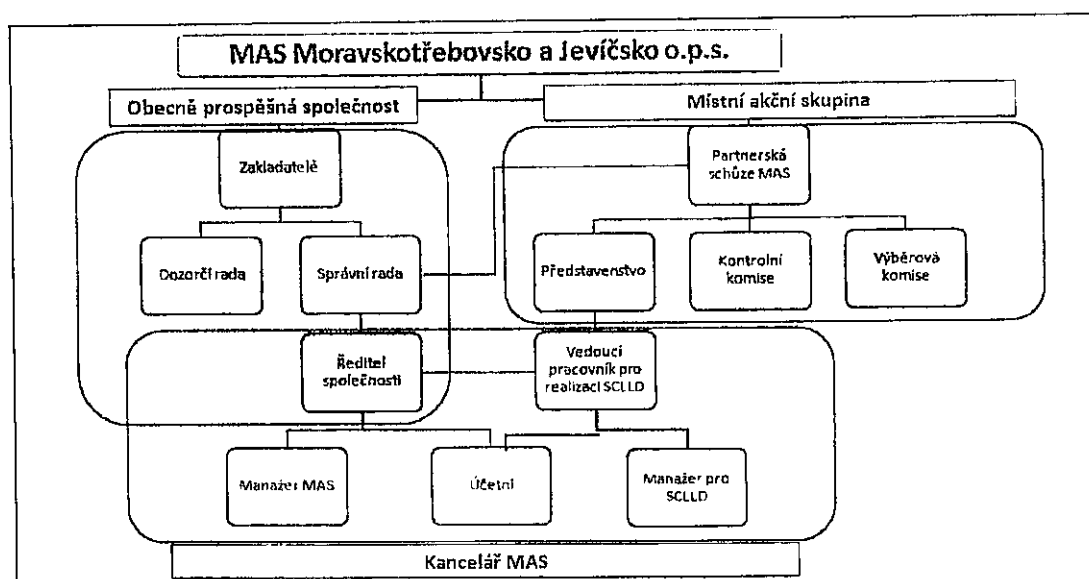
MAS Moravskotřebovsko a Jevíčsko o.p.s.

Obecně prospěšná společnost

Místní akční skupina

Zakladatelé

Dozorčí rada

Správní rada

Partnerská schůze MAS

Představenstvo

Kontrolní komise

Výběrová komise

Ředitel společnosti

Vedoucí pracovník pro realizaci SCLLD

Manažer MAS

Účetní

Manažer pro SCLLD

Kancelář MAS